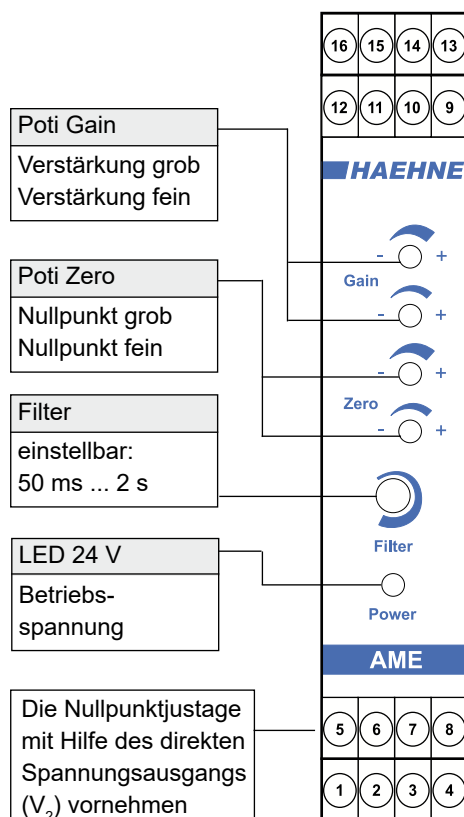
Poti Gain

Verstärkung grob
Verstärkung fein

Poti Zero

Nullpunkt grob
Nullpunkt fein

Filter

einstellbar:
50 ms ... 2 s

LED 24 V

Betriebsspannung

Die Nullpunktjustage mit Hilfe des direkten Spannungsausgangs ($V_2$) vornehmen

16 15 14 13

12 11 10 9

HAEHNE

- +
Gain
- +

- +
Zero
- +

Filter

Power

AME

5 6 7 8

1 2 3 4